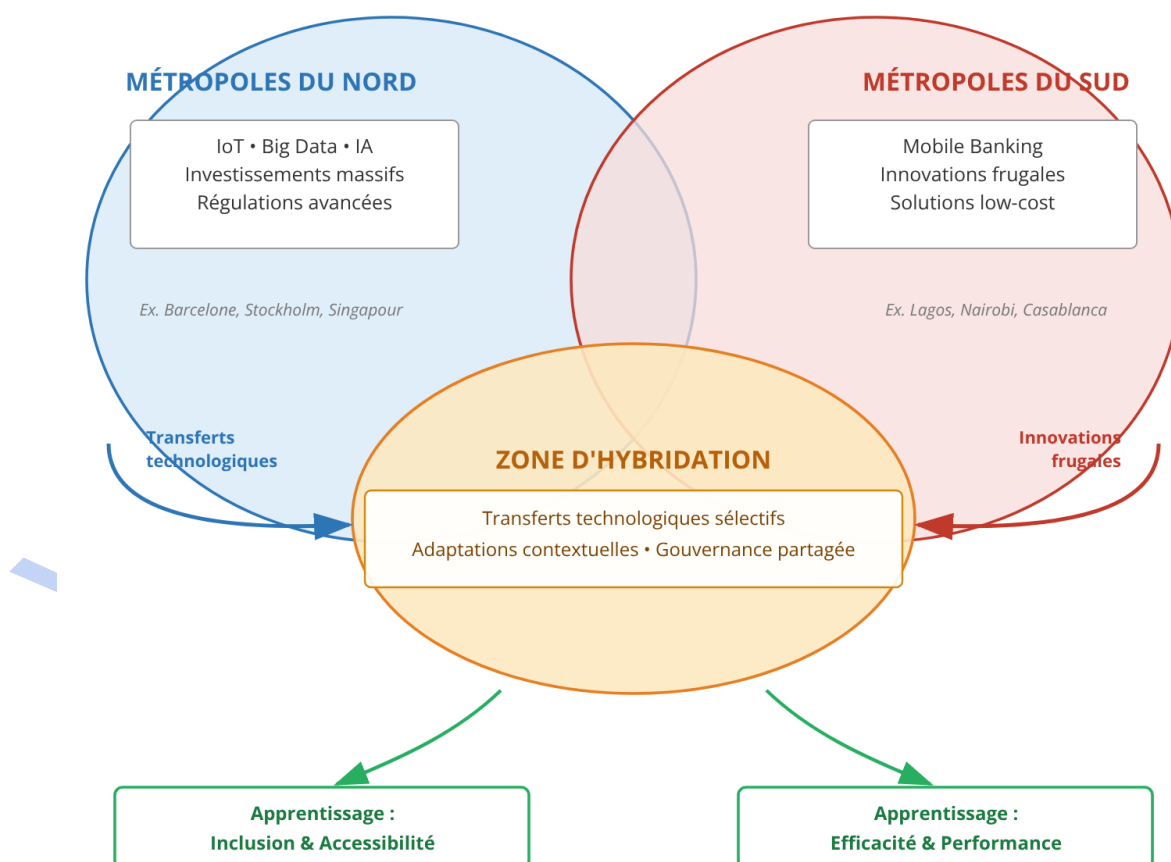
MÉTROPOLES DU NORD

IoT • Big Data • IA
Investissements massifs
Régulations avancées

Ex. Barcelone, Stockholm, Singapour

MÉTROPOLES DU SUD

Mobile Banking
Innovations frugales
Solutions low-cost

Ex. Lagos, Nairobi, Casablanca

Transferts technologiques

Innovations frugales

ZONE D'HYBRIDATION

Transferts technologiques sélectifs
Adaptations contextuelles • Gouvernance partagée

Apprentissage :
Inclusion & Accessibilité

Apprentissage :
Efficacité & Performance